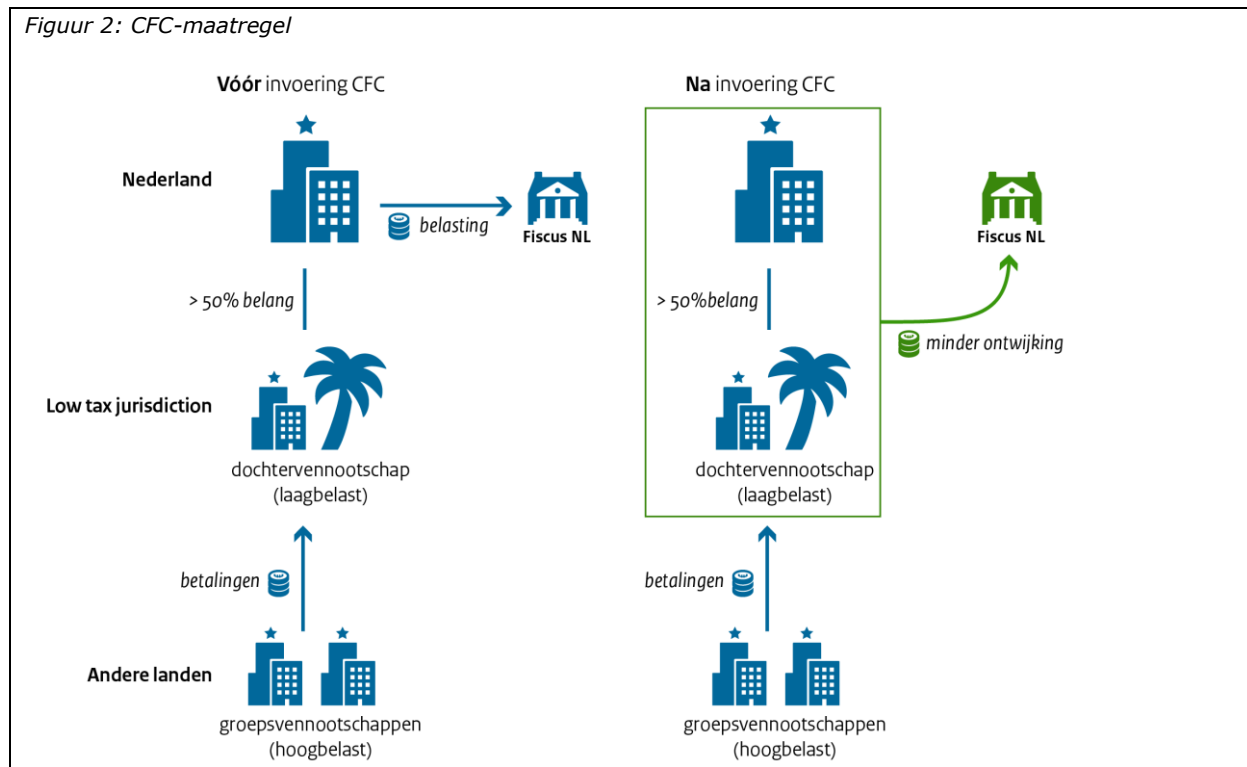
Figuur 2: CFC-maatregel

Vóór invoering CFC

Na invoering CFC

Nederland

belasting

Fiscus NL

Fiscus NL

> 50% belang

> 50%belang

minder ontwijking

Low tax jurisdiction

dochtervennootschap (laagbelast)

dochtervennootschap (laagbelast)

betalingen

betalingen

Andere landen

groepsvennootschappen (hoogbelast)

groepsvennootschappen (hoogbelast)